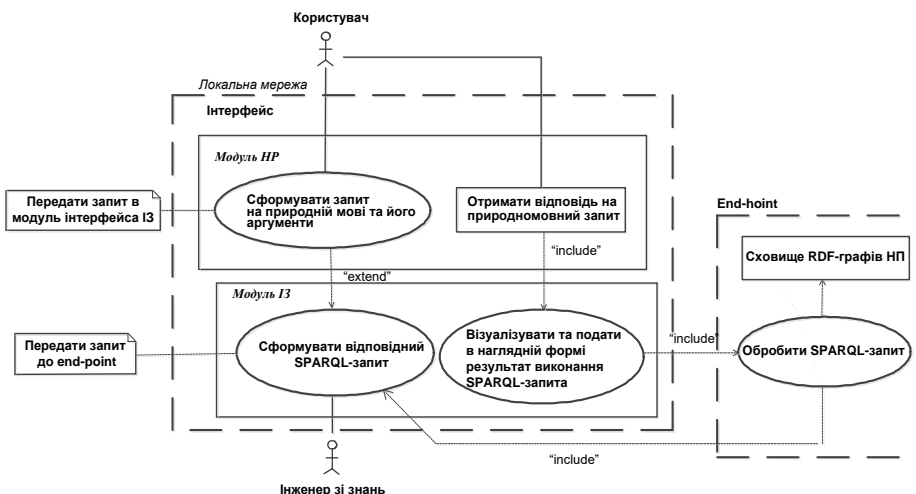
Користувач

Локальна мережа

Інтерфейс

Модуль НР

Передати запит в модуль інтерфейса ІЗ

Сформувати запит на природній мові та його аргументи

Отримати відповідь на природномовний запит

"include"

"extend"

End-hoint

Сховище RDF-графів НП

Модуль ІЗ

Передати запит до end-point

Сформувати відповідній SPARQL-запит

Візуалізувати та подати в наглядній формі результат виконання SPARQL-запита

"include"

Обробити SPARQL-запит

"include"

Інженер зі знань